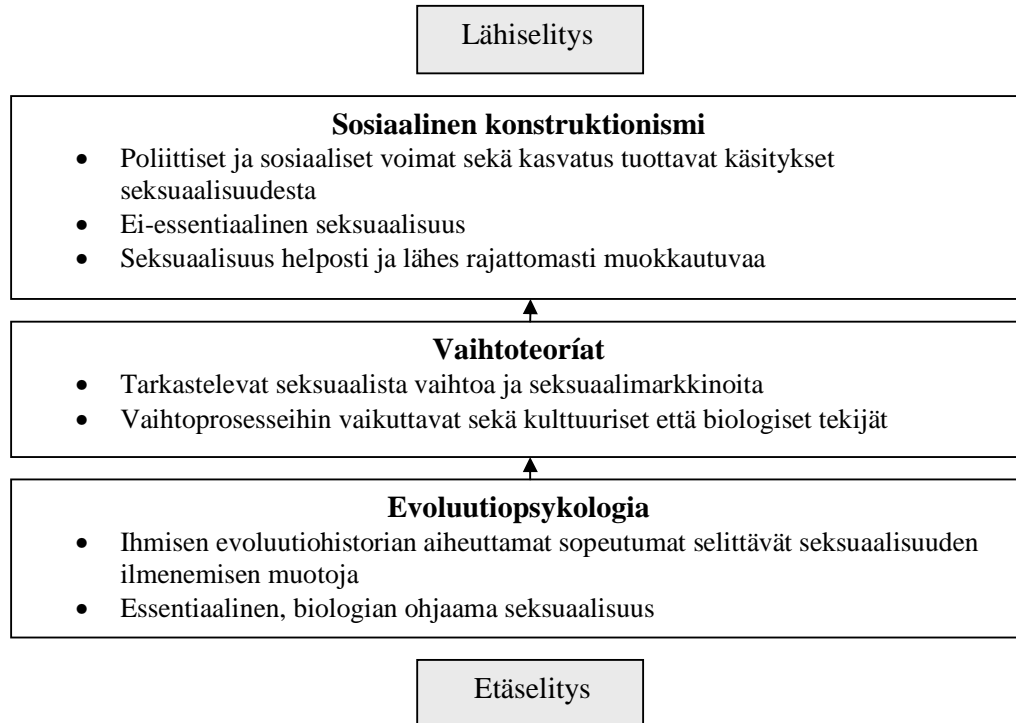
Lähiselitys

**Sosiaalinen konstruktionismi**

- Poliittiset ja sosiaaliset voimat sekä kasvatus tuottavat käsitykset seksuaalisuudesta
- Ei-essentiaalinen seksuaalisuus
- Seksuaalisuus helposti ja lähes rajattomasti muokkautuvaa

**Vaihtoteoríat**

- Tarkastelevat seksuaalista vaihtoa ja seksuaalimarkkinoita
- Vaihtoprosesseihin vaikuttavat sekä kulttuuriset että biologiset tekijät

**Evoluutiopsykologia**

- Ihmisen evoluutiohistorian aiheuttamat sopeutumat selittävät seksuaalisuuden ilmenemisen muotoja
- Essentiaalinen, biologian ohjaama seksuaalisuus

Etäselitys